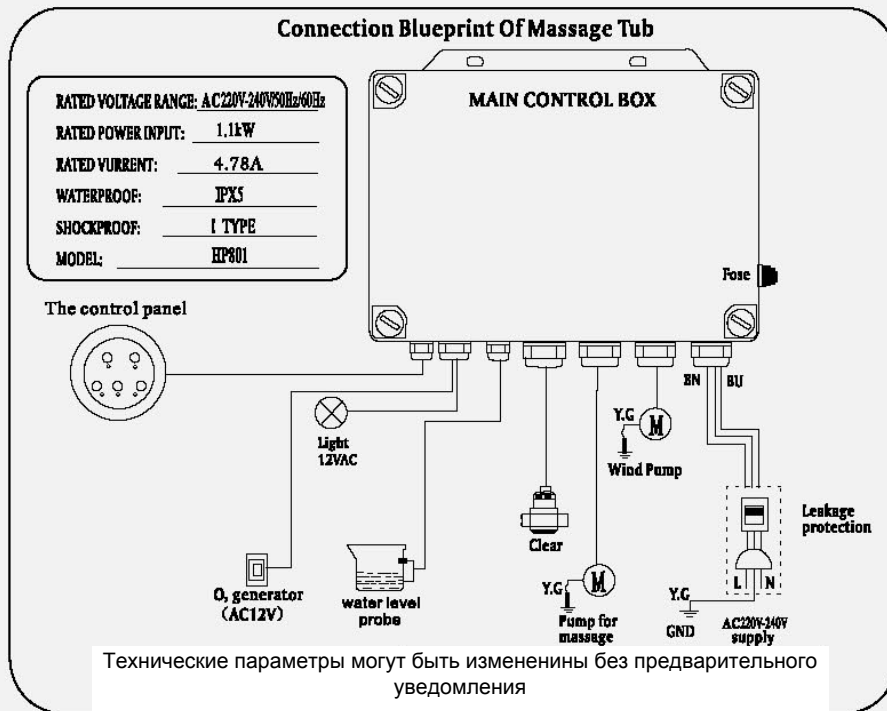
Connection Blueprint Of Massage Tub

| | |
|---|---|
| RATED VOLTAGE RANGE: | AC220V-240V/50Hz/60Hz |
| RATED POWER INPUT: | 1.1kW |
| RATED VURRENT: | 4.78A |
| WATERPROOF: | IPX5 |
| SHOCKPROOF: | I TYPE |
| MODEL: | HP801 |

MAIN CONTROL BOX

Fuse

The control panel

BN BU

Y.G M Wind Pump

Light 12VAC

Leakage protection

Clear

$O_3$ generator (AC12V)

water level probe

Y.G M Pump for massage

Y.G GND

L N

AC220V-240V supply

Технические параметры могут быть измененины без предварительного уведомления